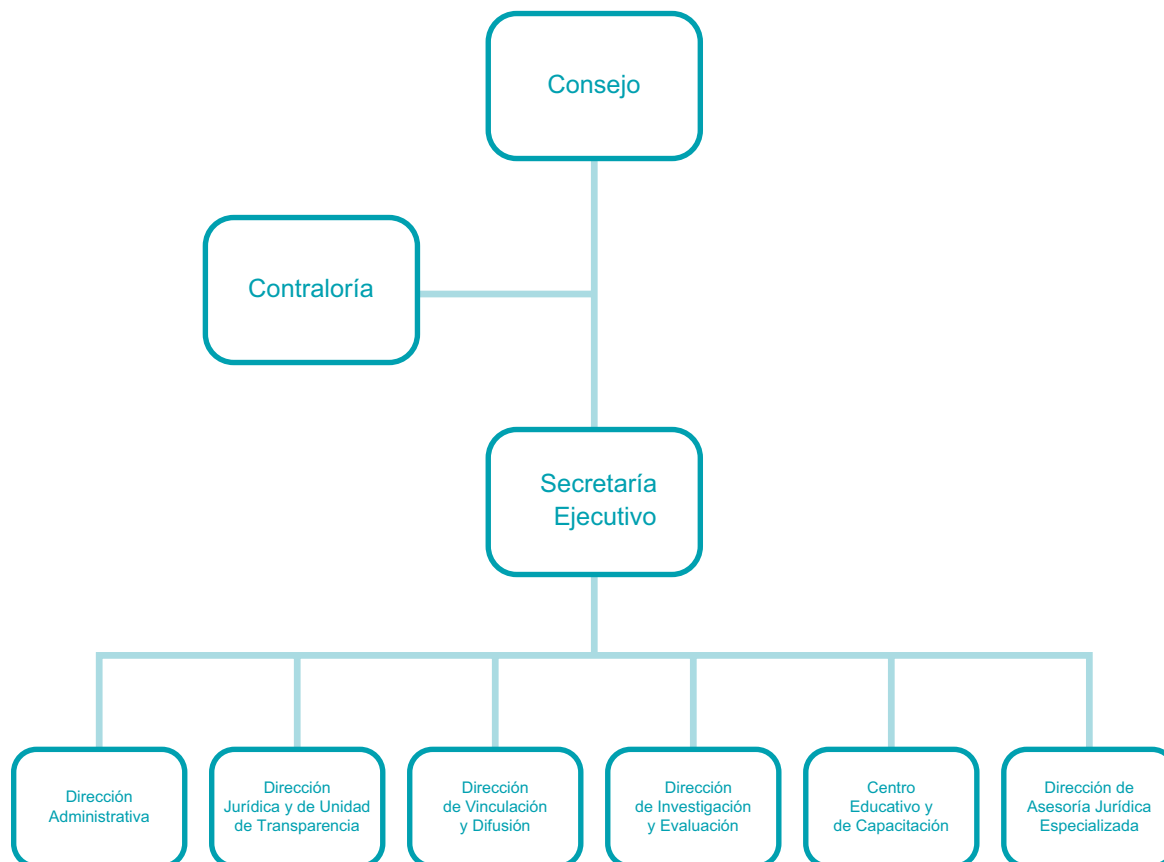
Consejo

Contraloría

Secretaría Ejecutivo

Dirección Administrativa

Dirección Jurídica y de Unidad de Transparencia

Dirección de Vinculación y Difusión

Dirección de Investigación y Evaluación

Centro Educativo y de Capacitación

Dirección de Asesoría Jurídica Especializada